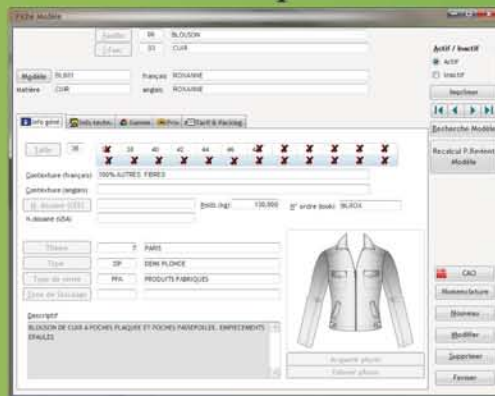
Fiche Modèle

Famille | 06 | BLOUSON
Classe | 01 | CUIR

Modèle | BL801 | français | ROXANNE
Matière | CUIR | anglais | ROXANNE

Actif / Inactif
Actif
Inactif

Imprimer

Recherche Modèle

Recalcul P.Revient Modèle

Info génér. | Infos techn. | Gamme | Prix | Tarif & Packing

Taille | 38 | 38 | 40 | 42 | 44 | 46

Contexture (français) | 100% AUTRES FIBRES
Contexture (anglais)

N. douane (CEE) | Poids (kg) | 130.000 | N° ordre book | BLROX
N.douane (USA)

Thème | T | PARIS
Type | DP | DEMI PLONGE
Type de vente | PFA | PRODUITS FABRIQUES
Zone de stockage

Descriptif
BLOUSON DE CUIR A POCHES PLAQUEE ET POCHES PASSEPOILEE, EMPIECEMENTS EPAULES

Acquérir photo
Enlever photo

CAO
Nomenclature
Nouveau
Modifier
Supprimer
Fermer